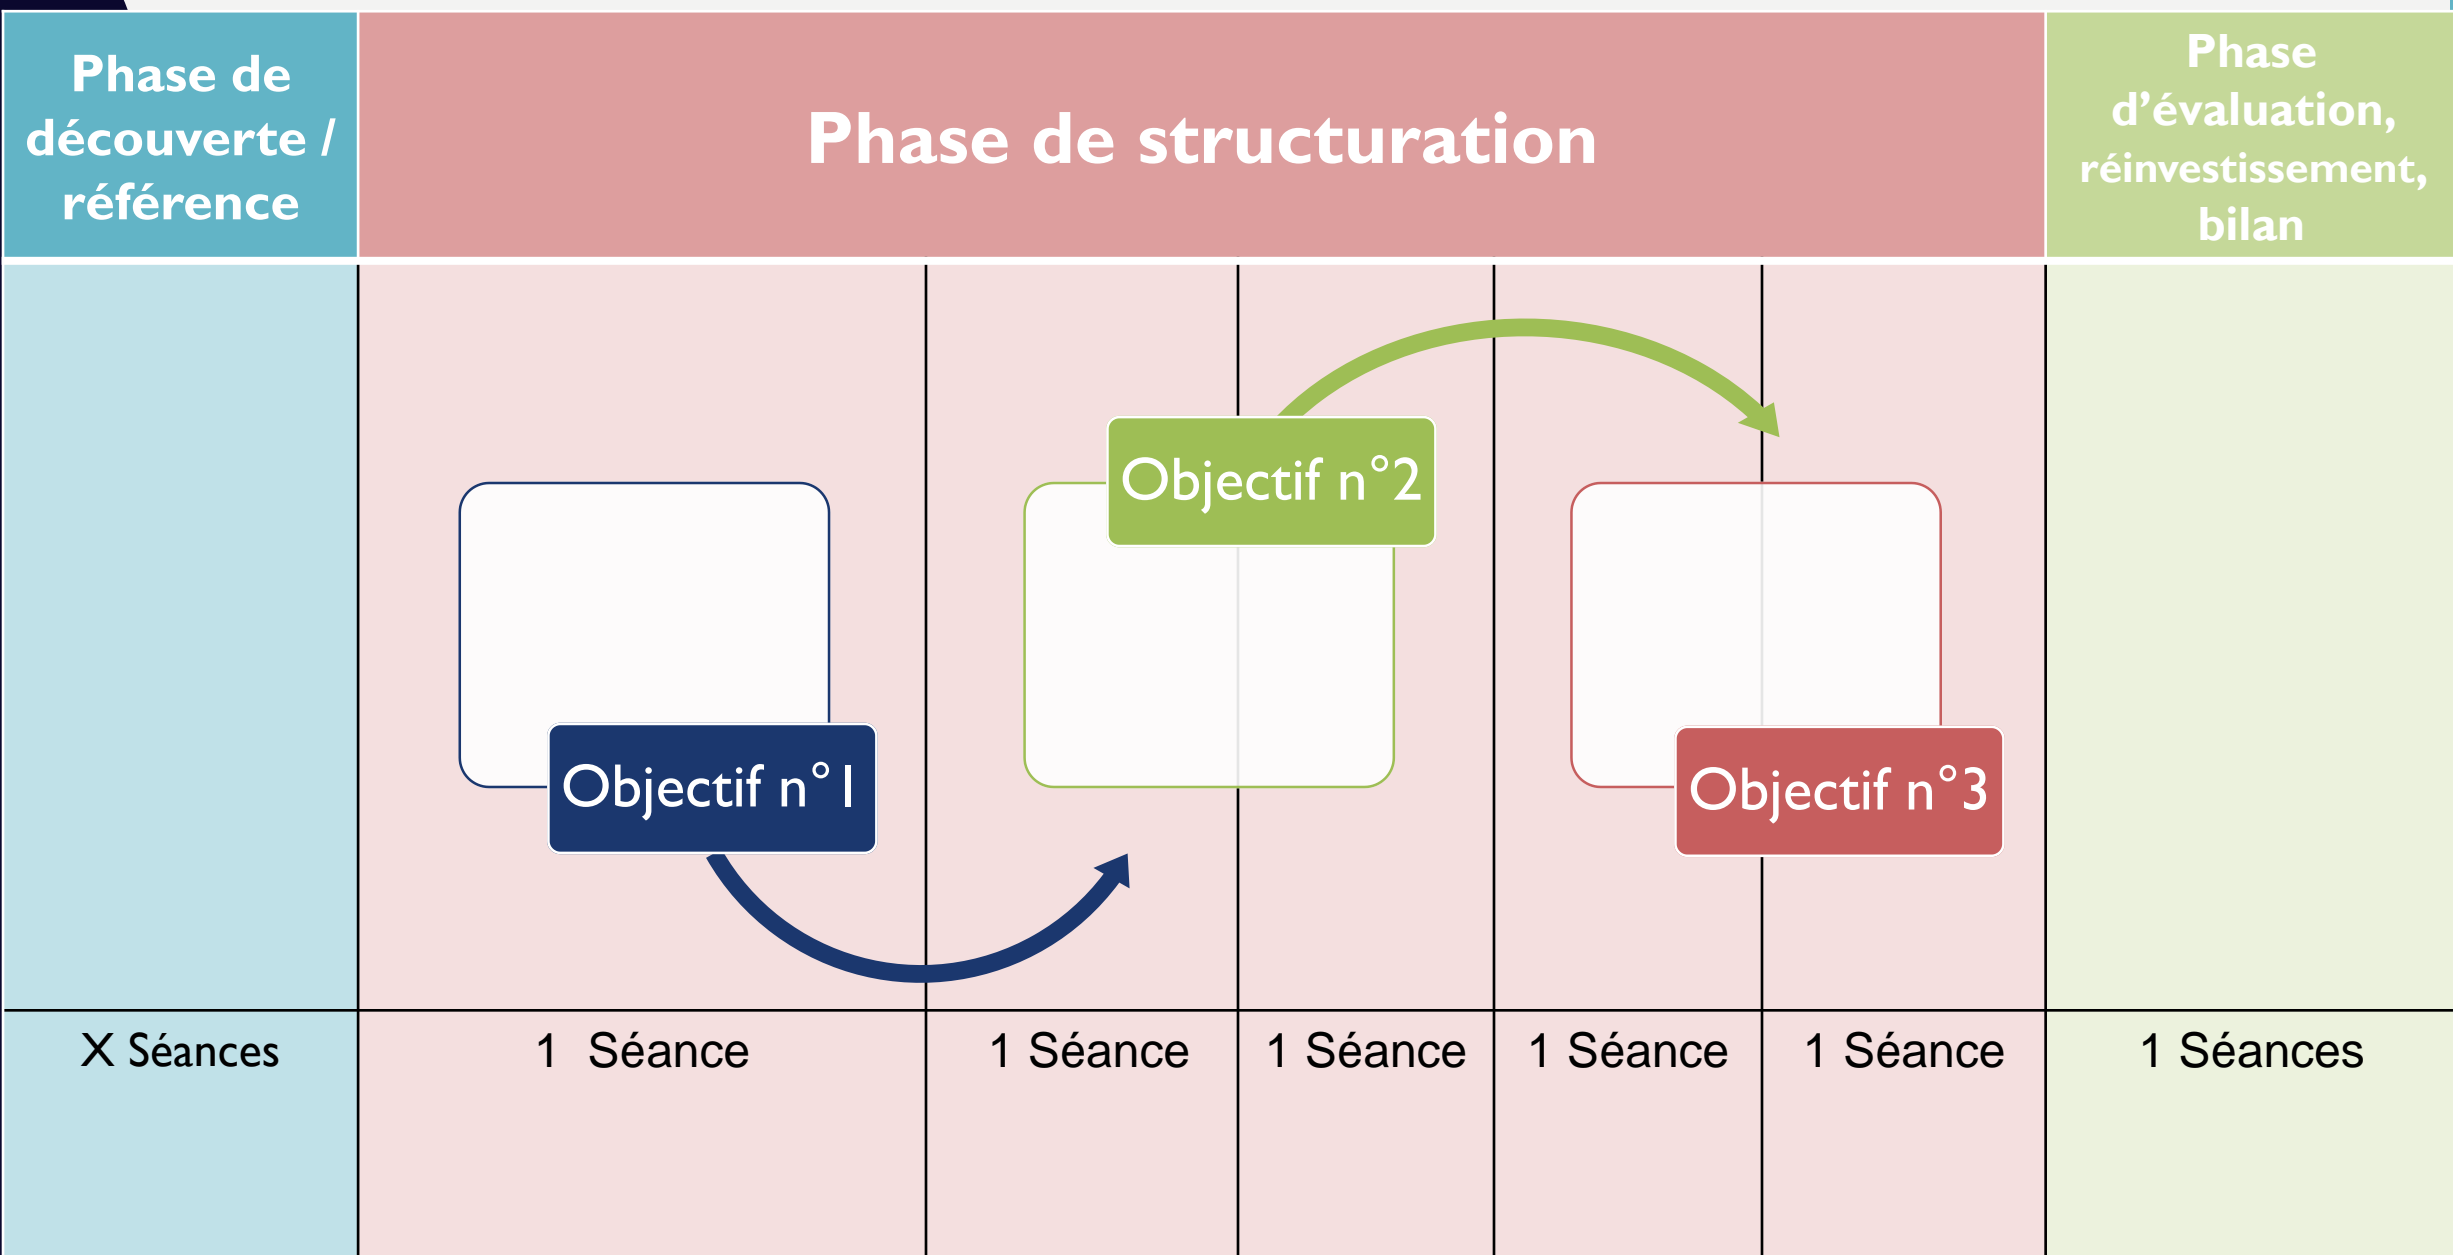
| Phase de découverte / référence | Phase de structuration | | | | | Phase d'évaluation, réinvestissement, bilan |
|---|---|---|---|---|---|---|
| | | | | | | |
| X Séances | 1 Séance | 1 Séance | 1 Séance | 1 Séance | 1 Séance | 1 Séances |

Objectif n°1

Objectif n°2

Objectif n°3